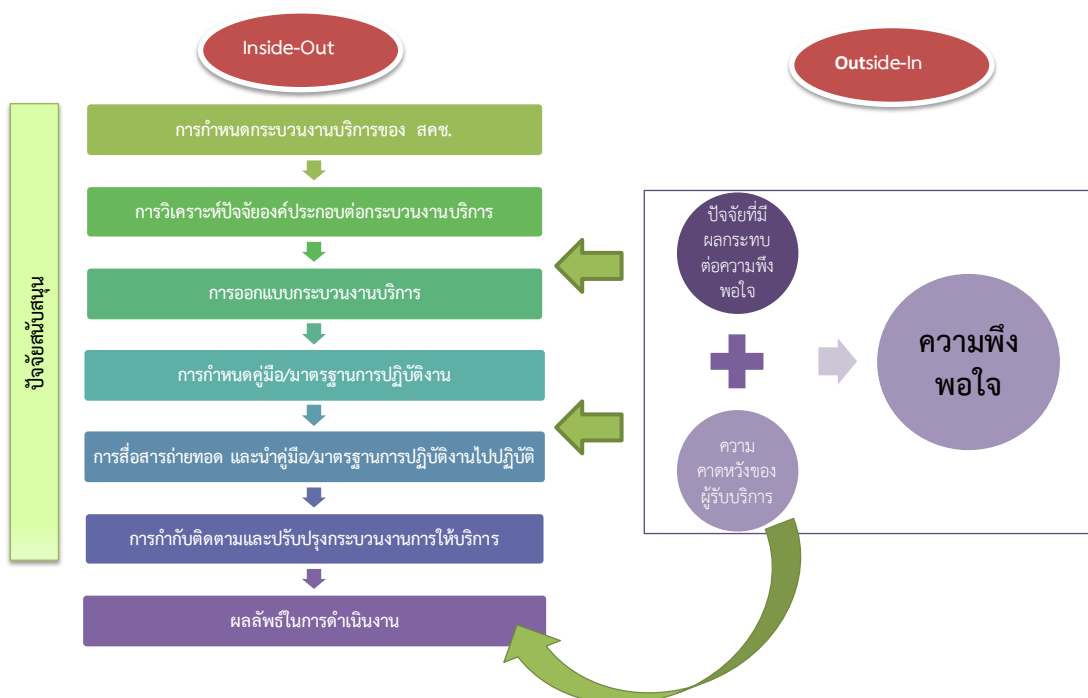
Inside-Out

Outside-In

ปัจจัยสนับสนุน

การกำหนดกระบวนงานบริการของ สคช.

การวิเคราะห์ปัจจัยองค์ประกอบต่อกระบวนงานบริการ

การออกแบบกระบวนงานบริการ

การกำหนดคู่มือ/มาตรฐานการปฏิบัติงาน

การสื่อสารถ่ายทอด และนำคู่มือ/มาตรฐานการปฏิบัติงานไปปฏิบัติ

การกำกับติดตามและปรับปรุงกระบวนงานการให้บริการ

ผลลัพธ์ในการดำเนินงาน

ปัจจัยที่มีผลกระทบต่อความพึงพอใจ

ความคาดหวังของผู้รับบริการ

ความพึงพอใจ